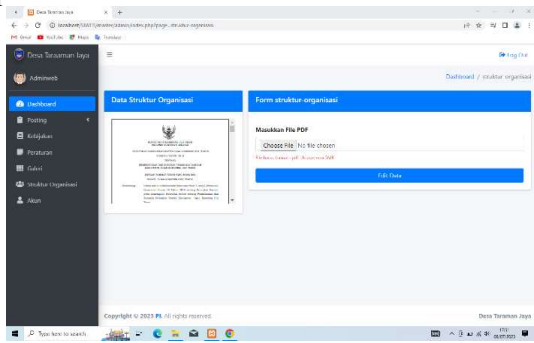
Desa Tanaman Jaya
localhost/SAKTI/admin/index.php?page=struktur-organisasi
Gmail YouTube Maps Translate

Desa Tanaman Jaya
Adminweb
Dashboard
Posting
Kebijakan
Peraturan
Galeri
Struktur Organisasi
Akun

Log Out
Dashboard / struktur organisasi

Data Struktur Organisasi

Form struktur-organisasi
Masukkan File PDF
Choose File No file chosen
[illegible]
Edit Data

Copyright © 2023 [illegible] All rights reserved.
Desa Tanaman Jaya

Type here to search